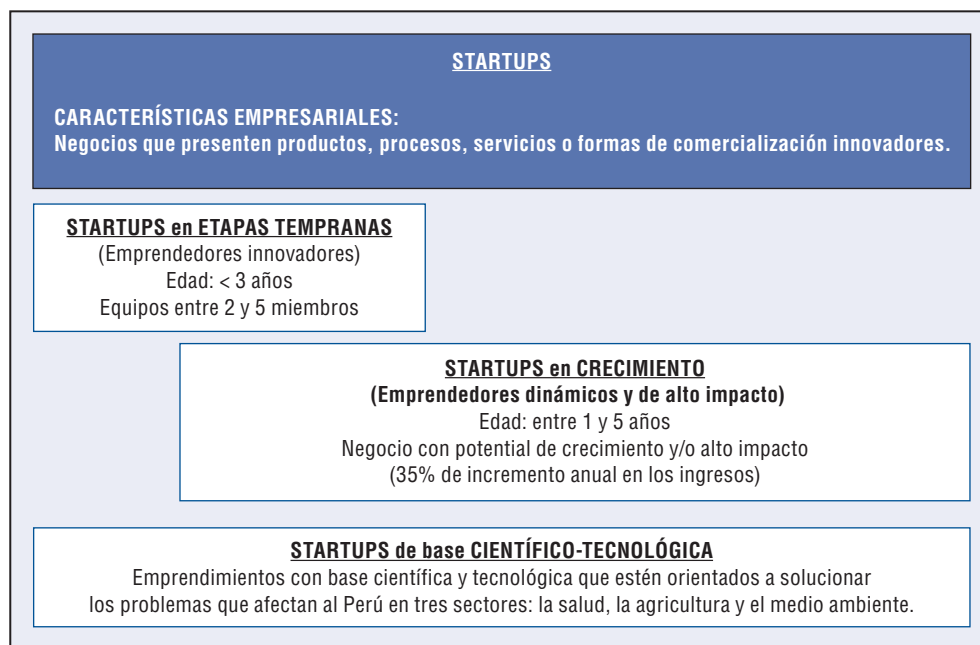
STARTUPS

CARACTERÍSTICAS EMPRESARIALES:
Negocios que presenten productos, procesos, servicios o formas de comercialización innovadores.

STARTUPS en ETAPAS TEMPRANAS
(Emprendedores innovadores)
Edad: < 3 años
Equipos entre 2 y 5 miembros

STARTUPS en CRECIMIENTO
(Emprendedores dinámicos y de alto impacto)
Edad: entre 1 y 5 años
Negocio con potential de crecimiento y/o alto impacto
(35% de incremento anual en los ingresos)

STARTUPS de base CIENTÍFICO-TECNOLÓGICA
Emprendimientos con base científica y tecnológica que estén orientados a solucionar los problemas que afectan al Perú en tres sectores: la salud, la agricultura y el medio ambiente.